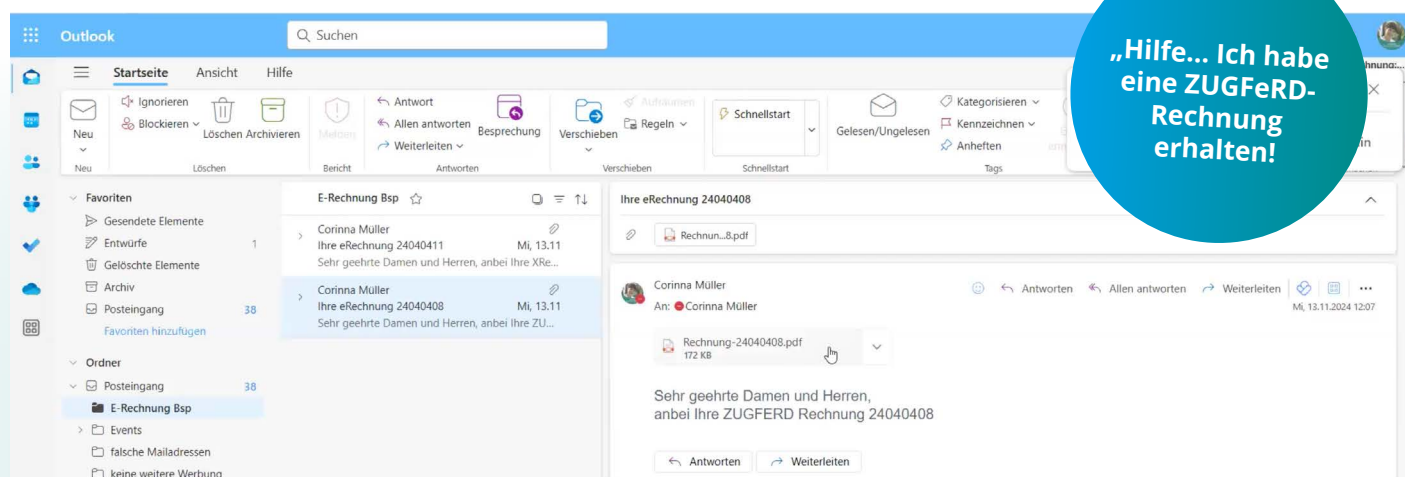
Outlook

Suchen

„Hilfe... Ich habe eine ZUGFeRD-Rechnung erhalten!

Startseite Ansicht Hilfe

Neu
Neu

Ignorieren
Blockieren
Löschen Archivieren
Löschen

Melden
Bericht

Antwort
Allen antworten
Weiterleiten
Besprechung
Antworten

Verschieben
Aufräumen
Regeln
Verschieben

Schnellstart
Schnellstart

Gelesen/Ungelesen
Kategorisieren
Kennzeichnen
Anheften
Tags

Favoriten
Gesendete Elemente
Entwürfe 1
Gelöschte Elemente
Archiv
Posteingang 38
Favoriten hinzufügen

Ordner
Posteingang 38
E-Rechnung Bsp
Events
falsche Mailadressen
keine weitere Werbung

E-Rechnung Bsp

Corinna Müller
Ihre eRechnung 24040411 Mi, 13.11
Sehr geehrte Damen und Herren, anbei Ihre XRe...

Corinna Müller
Ihre eRechnung 24040408 Mi, 13.11
Sehr geehrte Damen und Herren, anbei Ihre ZU...

Ihre eRechnung 24040408

Rechnun...8.pdf

Corinna Müller
An: Corinna Müller
Antworten Allen antworten Weiterleiten
Mi, 13.11.2024 12:07

Rechnung-24040408.pdf
172 KB

Sehr geehrte Damen und Herren,
anbei Ihre ZUGFERD Rechnung 24040408

Antworten Weiterleiten